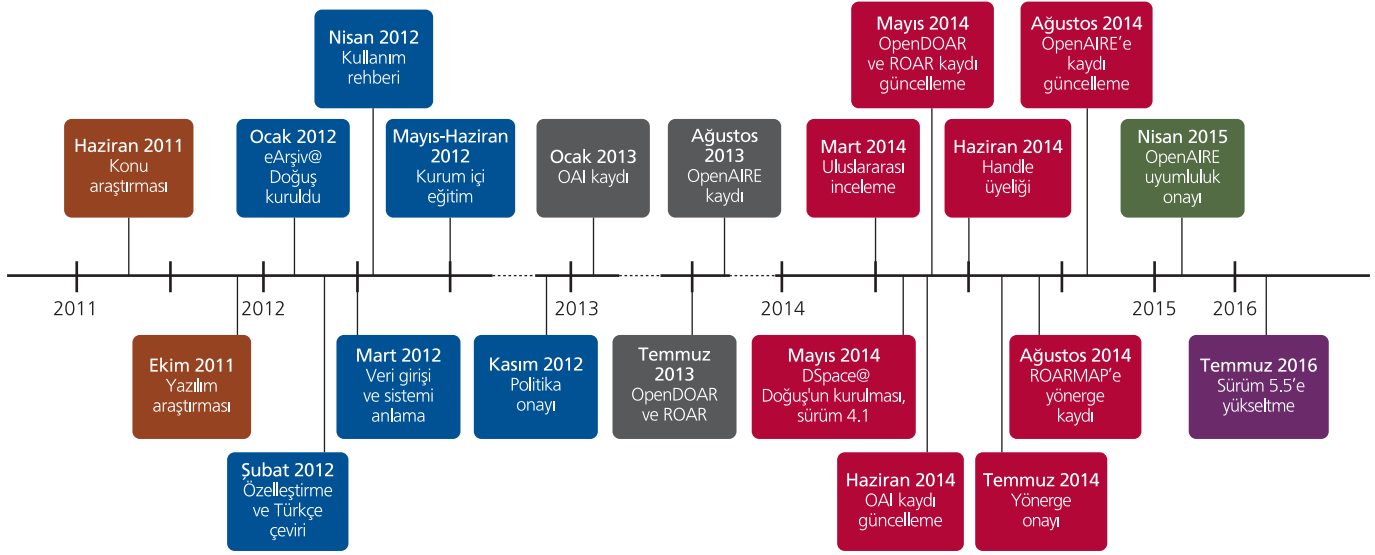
Nisan 2012
Kullanım rehberi

Mayıs 2014
OpenDOAR ve ROAR kaydı güncelleme

Ağustos 2014
OpenAIRE'e kaydı güncelleme

Haziran 2011
Konu araştırması

Ocak 2012
eArşiv@ Doğuş kuruldu

Mayıs-Haziran 2012
Kurum içi eğitim

Ocak 2013
OAI kaydı

Ağustos 2013
OpenAIRE kaydı

Mart 2014
Uluslararası inceleme

Haziran 2014
Handle üyeliği

Nisan 2015
OpenAIRE uyumluluk onayı

2011

2012

2013

2014

2015

2016

Ekim 2011
Yazılım araştırması

Mart 2012
Veri girişi ve sistemi anlama

Kasım 2012
Politika onayı

Temmuz 2013
OpenDOAR ve ROAR

Mayıs 2014
DSpace@ Doğuş'un kurulması, sürüm 4.1

Ağustos 2014
ROARMAP'e yönerge kaydı

Temmuz 2016
Sürüm 5.5'e yükseltme

Şubat 2012
Özelleştirme ve Türkçe çeviri

Haziran 2014
OAI kaydı güncelleme

Temmuz 2014
Yönerge onayı